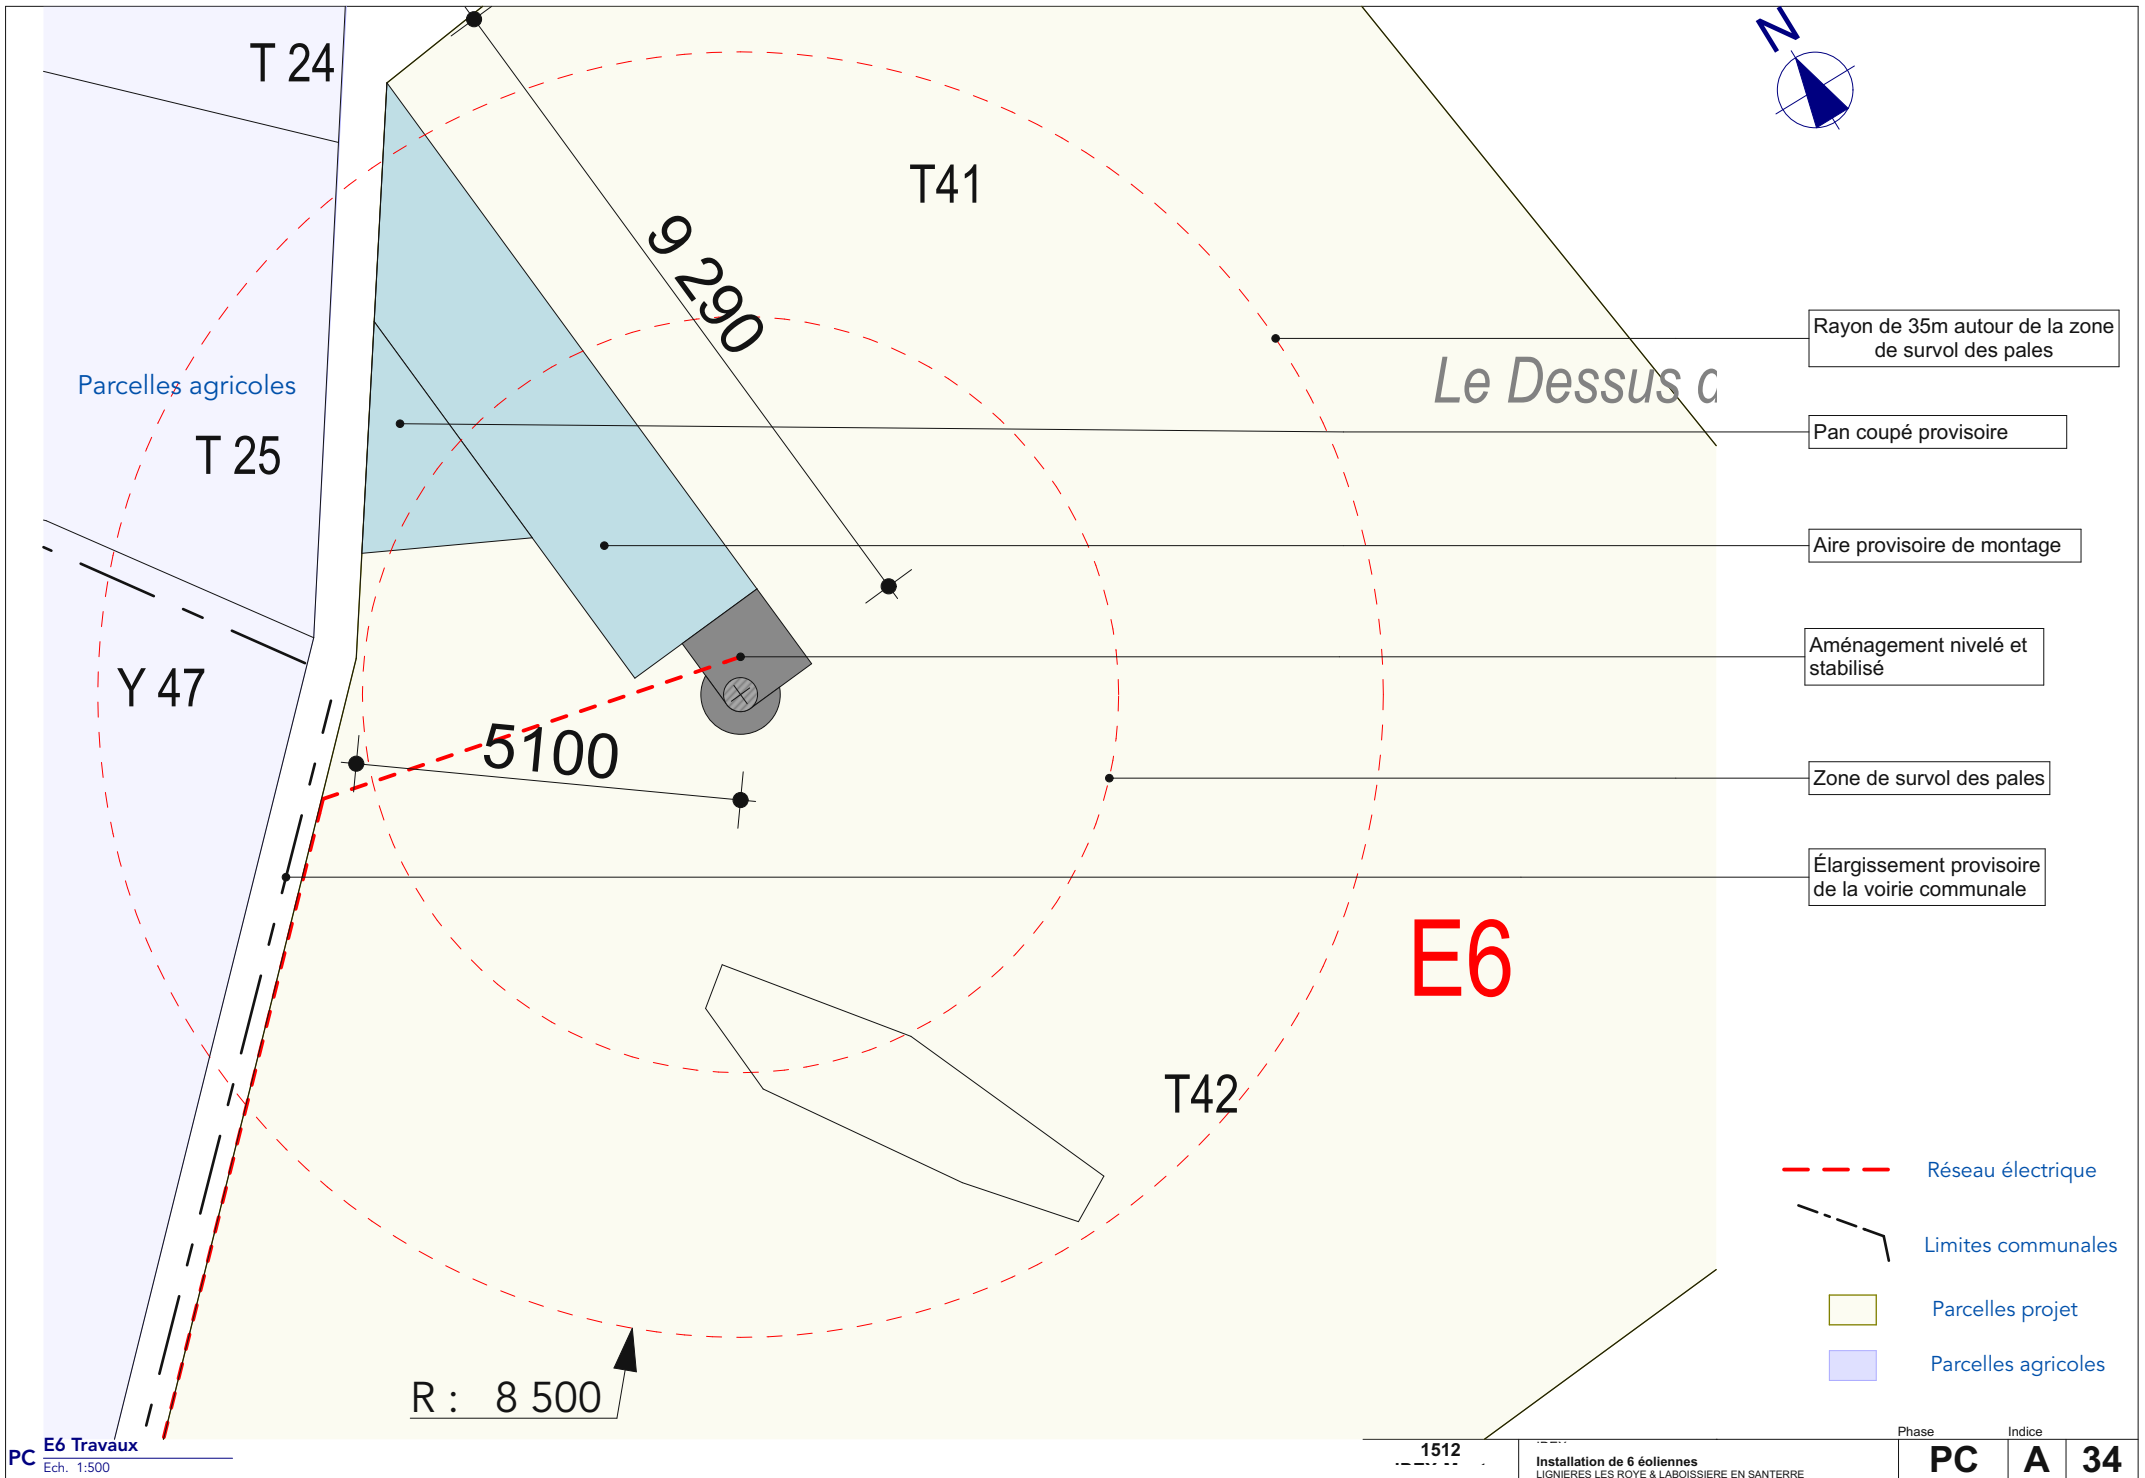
T 24

T41

9 290

Parcelles agricoles

T 25

Le Dessus d

Rayon de 35m autour de la zone de survol des pales

Pan coupé provisoire

Aire provisoire de montage

Y 47

Aménagement nivelé et stabilisé

5100

Zone de survol des pales

Élargissement provisoire de la voirie communale

E6

T42

Réseau électrique

Limites communales

Parcelles projet

Parcelles agricoles

R : 8 500

PC E6 Travaux
Ech. 1:500

1512

Installation de 6 éoliennes
LIGNIERES LES ROYE & LABOISSIERE EN SANTERRE

Phase
PC

Indice
A

34